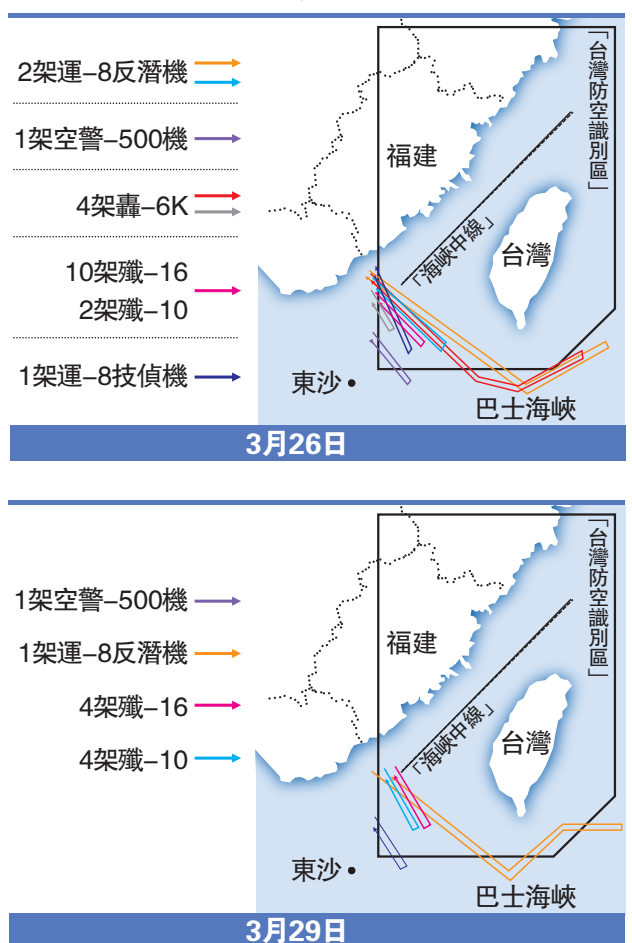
2架運–8反潛機

1架空警–500機

4架轟–6K

10架殲–16
2架殲–10

1架運–8技偵機

福建

「台灣防空識別區」

「海峽中線」

台灣

東沙

巴士海峽

3月26日

1架空警–500機

1架運–8反潛機

4架殲–16

4架殲–10

福建

「台灣防空識別區」

「海峽中線」

台灣

東沙

巴士海峽

3月29日